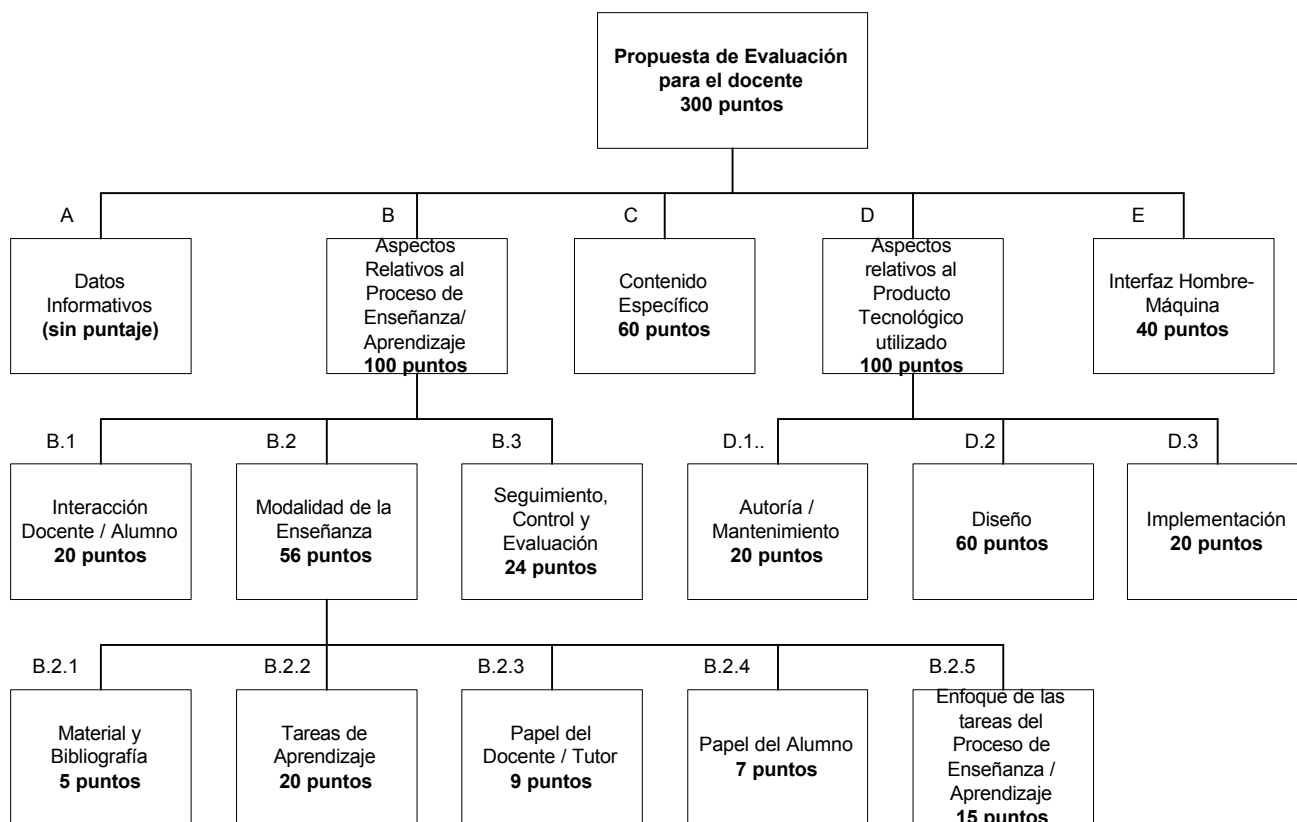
**Propuesta de Evaluación para el docente 300 puntos**

A

Datos Informativos **(sin puntaje)**

B

Aspectos Relativos al Proceso de Enseñanza/ Aprendizaje **100 puntos**

C

Contenido Específico **60 puntos**

D

Aspectos relativos al Producto Tecnológico utilizado **100 puntos**

E

Interfaz Hombre-Máquina **40 puntos**

B.1

Interacción Docente / Alumno **20 puntos**

B.2

Modalidad de la Enseñanza **56 puntos**

B.3

Seguimiento, Control y Evaluación **24 puntos**

D.1..

Autoría / Mantenimiento **20 puntos**

D.2

Diseño **60 puntos**

D.3

Implementación **20 puntos**

B.2.1

Material y Bibliografía **5 puntos**

B.2.2

Tareas de Aprendizaje **20 puntos**

B.2.3

Papel del Docente / Tutor **9 puntos**

B.2.4

Papel del Alumno **7 puntos**

B.2.5

Enfoque de las tareas del Proceso de Enseñanza / Aprendizaje **15 puntos**